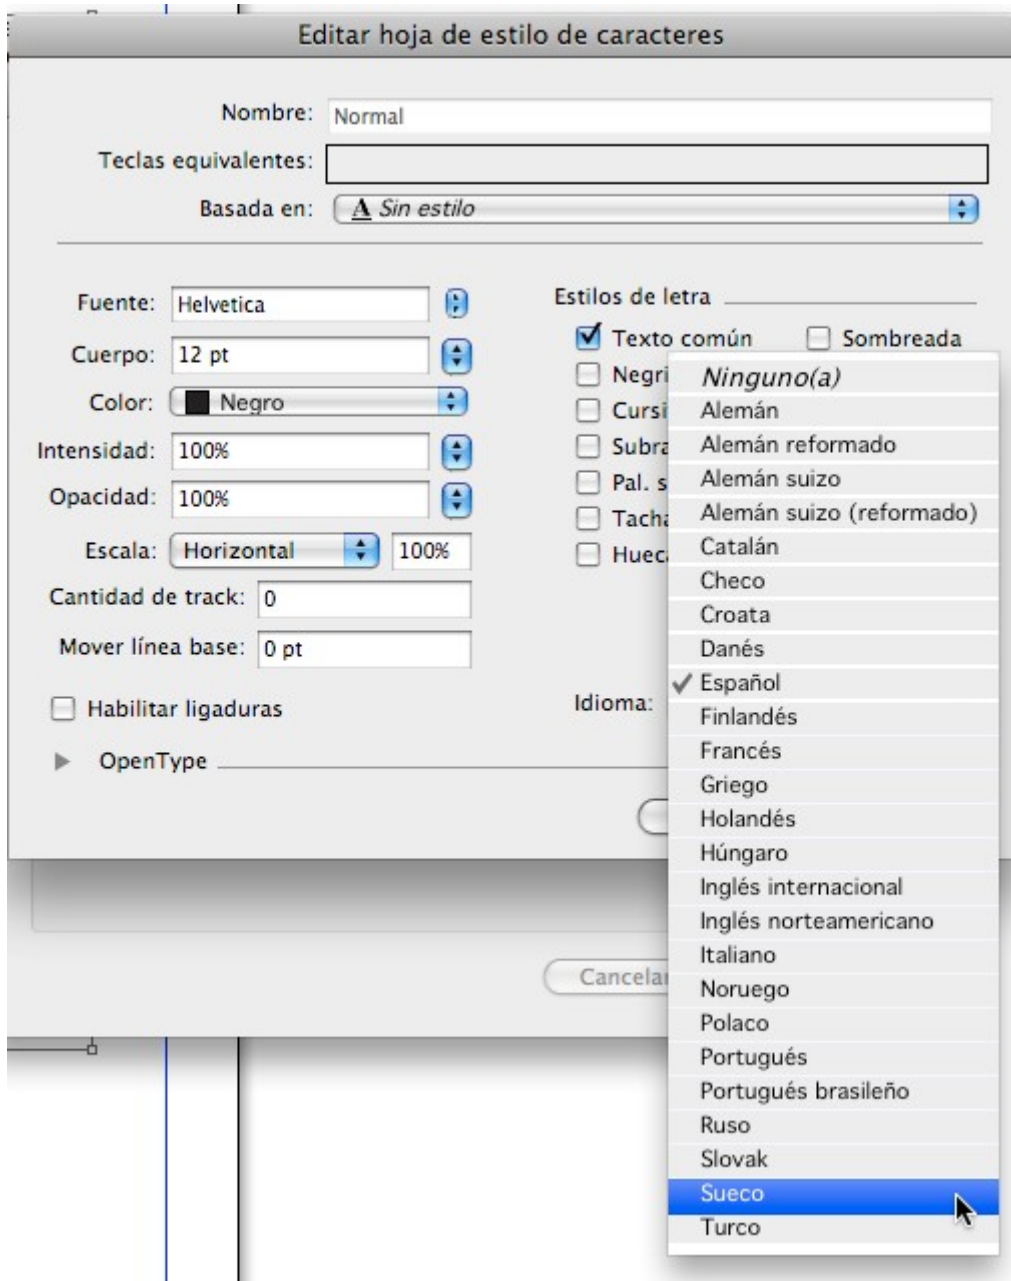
Editar hoja de estilo de caracteres

Nombre: Normal

Teclas equivalentes:

Basada en: A Sin estilo

Fuente: Helvetica

Cuerpo: 12 pt

Color: Negro

Intensidad: 100%

Opacidad: 100%

Escala: Horizontal 100%

Cantidad de track: 0

Mover línea base: 0 pt

Habilitar ligaduras

OpenType

Estilos de letra

Texto común

Sombreada

Negri

Cursi

Subra

Pal. s

Tacha

Huec

Idioma:

Cancelar

Ninguno(a)
Alemán
Alemán reformado
Alemán suizo
Alemán suizo (reformado)
Catalán
Checo
Croata
Danés
✓ Español
Finlandés
Francés
Griego
Holandés
Húngaro
Inglés internacional
Inglés norteamericano
Italiano
Noruego
Polaco
Portugués
Portugués brasileño
Ruso
Slovak
Sueco
Turco